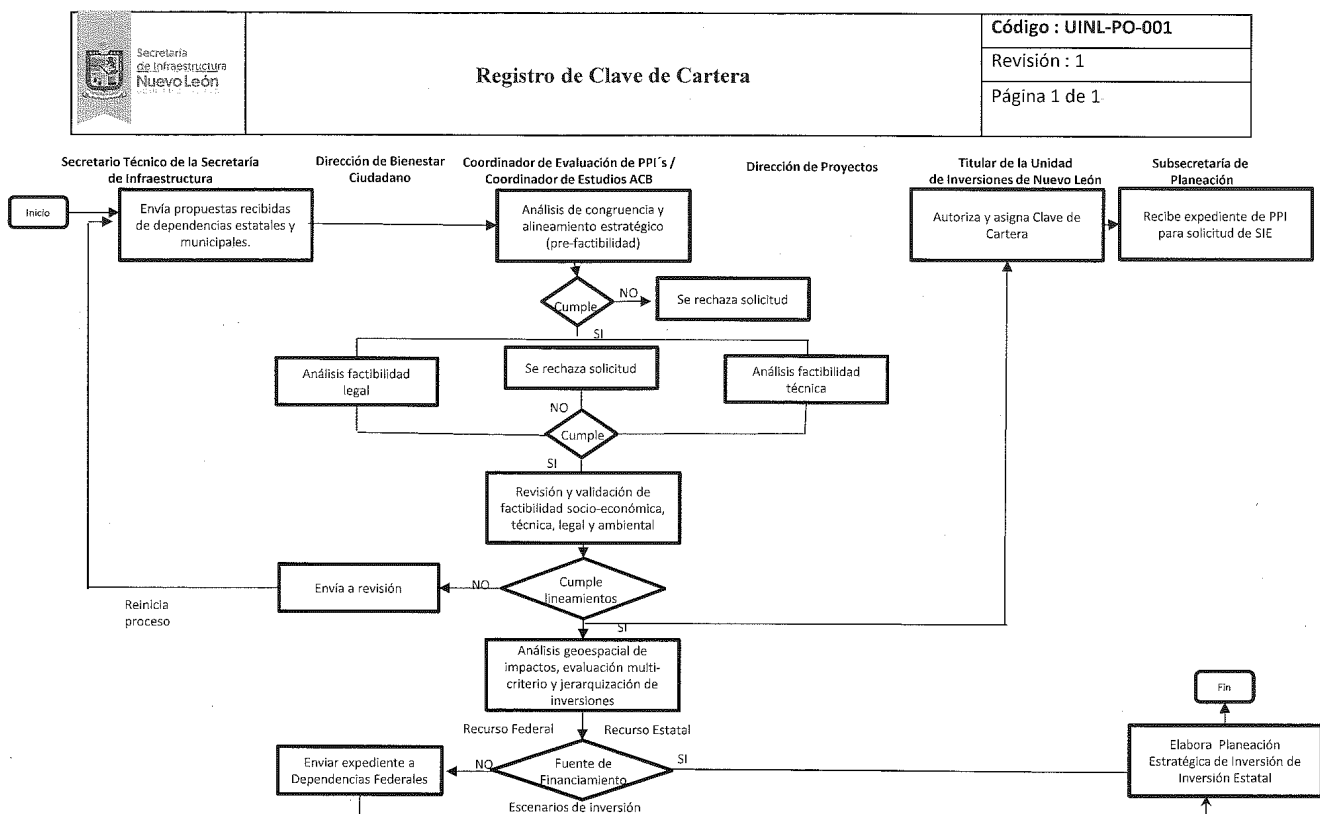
Secretaría de Infraestructura Nuevo León

Registro de Clave de Cartera

Código : UINL-PO-001

Revisión : 1

Página 1 de 1

Secretario Técnico de la Secretaría de Infraestructura

Dirección de Bienestar Ciudadano

Coordinador de Evaluación de PPI´s / Coordinador de Estudios ACB

Dirección de Proyectos

Titular de la Unidad de Inversiones de Nuevo León

Subsecretaría de Planeación

Inicio

Envía propuestas recibidas de dependencias estatales y municipales.

Análisis de congruencia y alineamiento estratégico (pre-factibilidad)

Autoriza y asigna Clave de Cartera

Recibe expediente de PPI para solicitud de SIE

Cumple

NO

Se rechaza solicitud

SI

Análisis factibilidad legal

Se rechaza solicitud

Análisis factibilidad técnica

NO

Cumple

SI

Revisión y validación de factibilidad socio-económica, técnica, legal y ambiental

Envía a revisión

NO

Cumple lineamientos

Reinicia proceso

SI

Análisis geoespacial de impactos, evaluación multi-criterio y jerarquización de inversiones

Fin

Recurso Federal

Recurso Estatal

Enviar expediente a Dependencias Federales

NO

Fuente de Financiamiento

SI

Elabora Planeación Estratégica de Inversión de Inversión Estatal

Escenarios de inversión